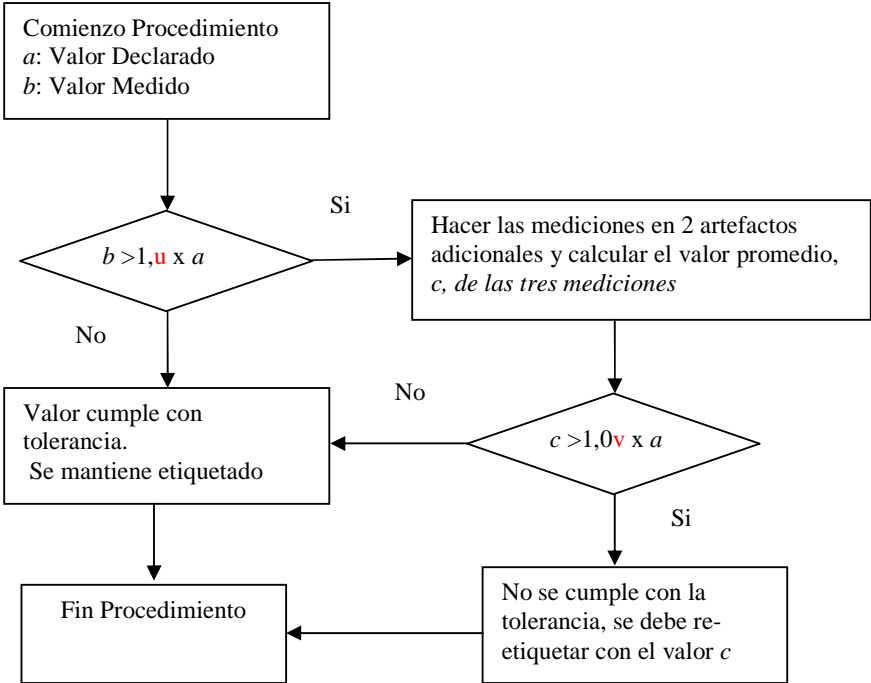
Comienzo Procedimiento
*a*: Valor Declarado
*b*: Valor Medido

Si

*b* >1,u x *a*

Hacer las mediciones en 2 artefactos adicionales y calcular el valor promedio, *c, de las tres mediciones*

No

No

Valor cumple con tolerancia.
Se mantiene etiquetado

*c* >1,0v x *a*

Si

Fin Procedimiento

No se cumple con la tolerancia, se debe re-etiquetar con el valor *c*